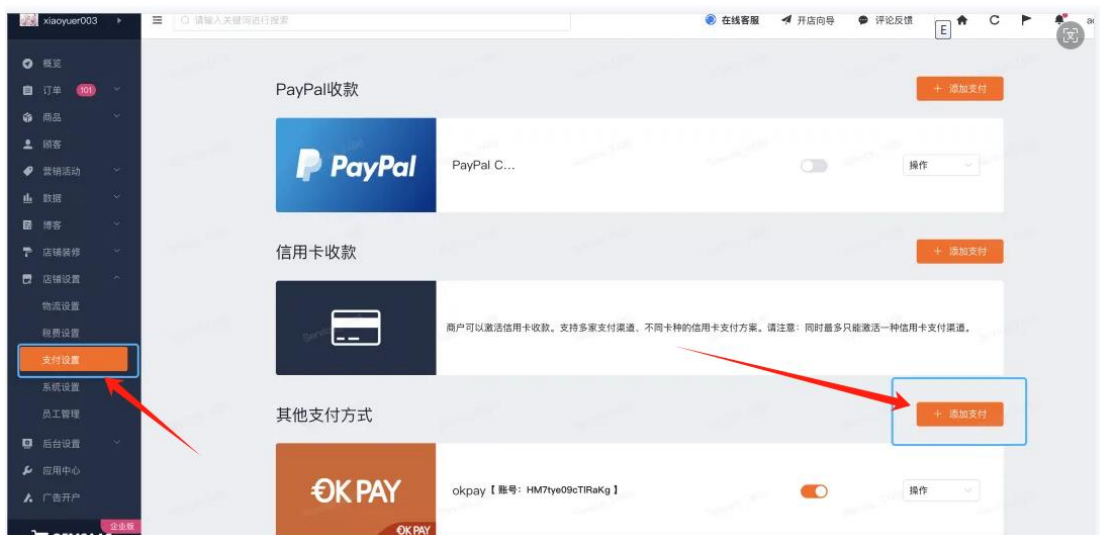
xiaoyuer003

请输入关键词进行搜索

在线客服 开店向导 评论反馈 E

概览
订单 101
商品
顾客
营销活动
数据
博客
店铺装修
店铺设置
物流设置
税费设置
支付设置
系统设置
员工管理
后台设置
应用中心
广告开户
企业版

PayPal收款

+ 添加支付

PayPal

PayPal C...

操作

信用卡收款

+ 添加支付

商户可以激活信用卡收款。支持多家支付渠道、不同卡种的信用卡支付方案。请注意：同时最多只能激活一种信用卡支付渠道。

其他支付方式

+ 添加支付

€KPAY

OK PAY

okpay【账号：HM7tye09cTlRaKg】

操作